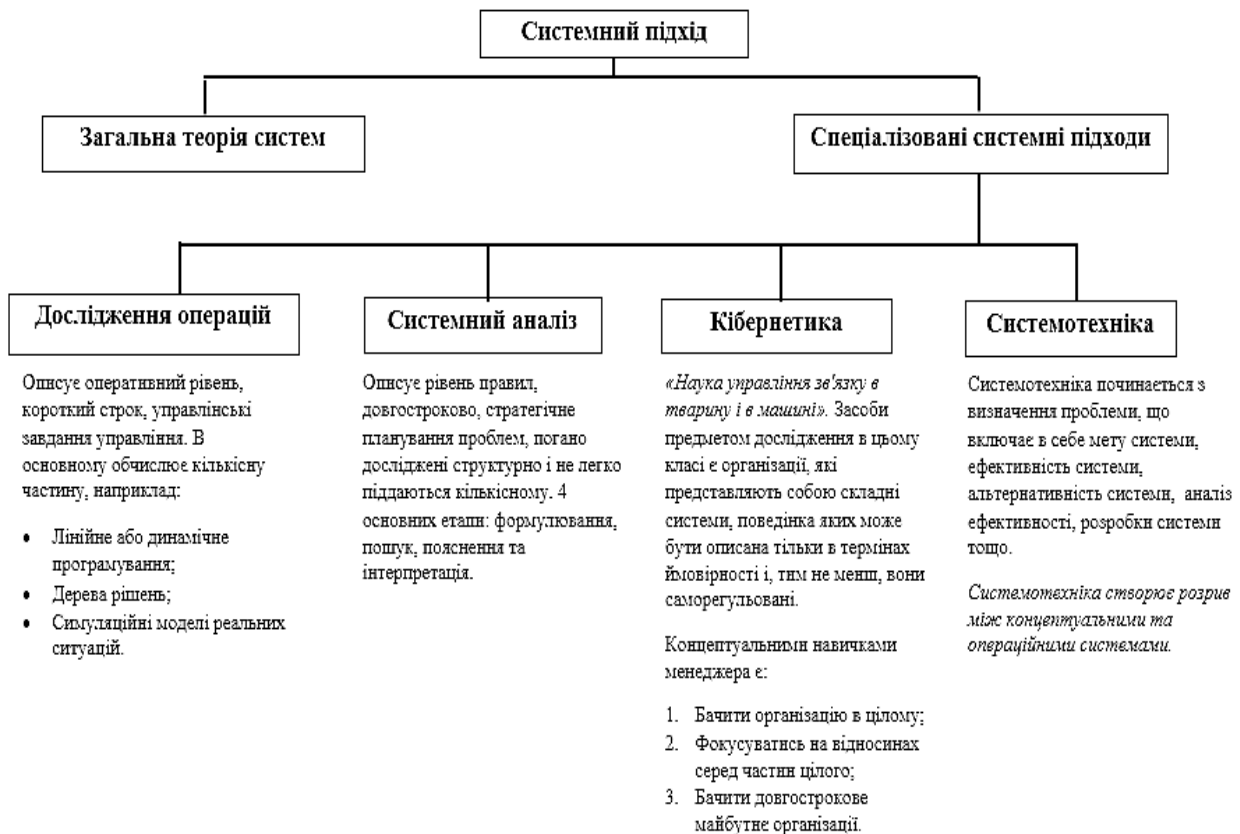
Системний підхід

Загальна теорія систем

Спеціалізовані системні підходи

Дослідження операцій

Описує оперативний рівень, короткий строк, управлінські завдання управління. В основному обчислює кількісну частину, наприклад:

- Лінійне або динамічне програмування;
- Дерева рішень;
- Симуляційні моделі реальних ситуацій.

Системний аналіз

Описує рівень правил, довгостроково, стратегічне планування проблем, погано досліджені структурно і не легко піддаються кількісному. 4 основних етапи: формулювання, пошук, пояснення та інтерпретація.

Кібернетика

«Наука управління зв'язку в тварину і в машині». Засоби предметом дослідження в цьому класі є організації, які представляють собою складні системи, поведінка яких може бути описана тільки в термінах ймовірності і, тим не менш, вони саморегульовані.

Концептуальними навичками менеджера є:

1. Бачити організацію в цілому;
2. Фокусуватись на відносинах серед частин цілого;
3. Бачити довгострокове майбутнє організації.

Системотехніка

Системотехніка починається з визначення проблеми, що включає в себе мету системи, ефективність системи, альтернативність системи, аналіз ефективності, розробки системи тощо.

Системотехніка створює розрив між концептуальними та операційними системами.